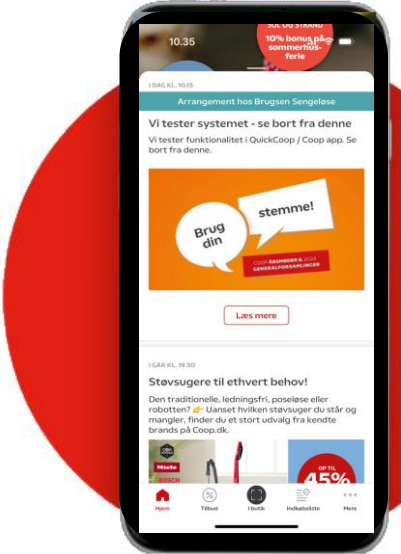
10.35

SOL OG STRAND
10% bonus på sommerhusferie

I DAG KL. 10.15

Arrangement hos Brugsen Sengeløse

Vi tester systemet - se bort fra denne

Vi tester funktionalitet i QuickCoop / Coop app. Se bort fra denne.

Brug din stemme!

COOP ÅRSMØDER & 2024 GENERALFORSAMLINGER

Læs mere

I GÅR KL. 19.30

Støvsugere til ethvert behov!

Den traditionelle, ledningsfri, poseløse eller robotten? 👉 Uanset hvilken støvsuger du står og mangler, finder du et stort udvalg fra kendte brands på Coop.dk.

Miele
BOSCH

OP TIL
45%

Hjem
Tilbud
I butik
Indkøbsliste
Mere